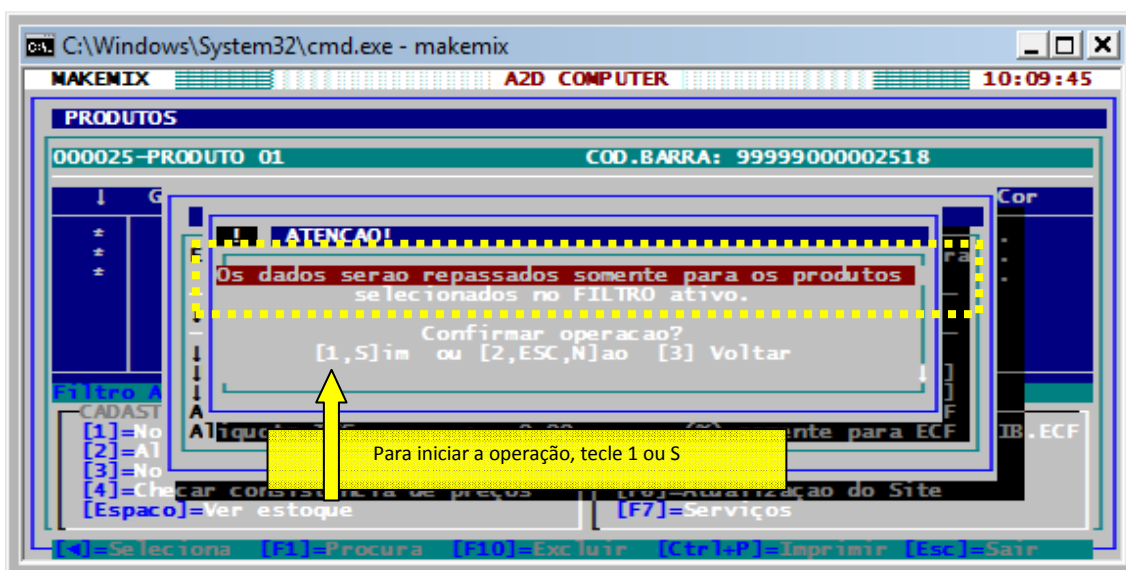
C:\Windows\System32\cmd.exe - makemix

MAKEMIX A2D COMPUTER 10:09:45

PRODUTOS

000025-PRODUTO 01 COD.BARRA: 99999000002518

G Cor

ATENCAO!

Os dados serao repassados somente para os produtos selecionados no FILTRO ativo.

Confirmar operacao?
[1,S]im ou [2,ESC,N]ao [3] Voltar

Filtro A

CADAST

[1]=No

[2]=Al

[3]=No

[4]=Checar consistencia de preços

[Espaco]=Ver estoque

Aliquo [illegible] ente para ECF IB.ECF

[F6]=Atualizacao do Site

[F7]=Serviços

Para iniciar a operação, tecle 1 ou S

[◄]=Seleciona [F1]=Procura [F10]=Excluir [Ctrl+P]=Imprimir [Esc]=Sair